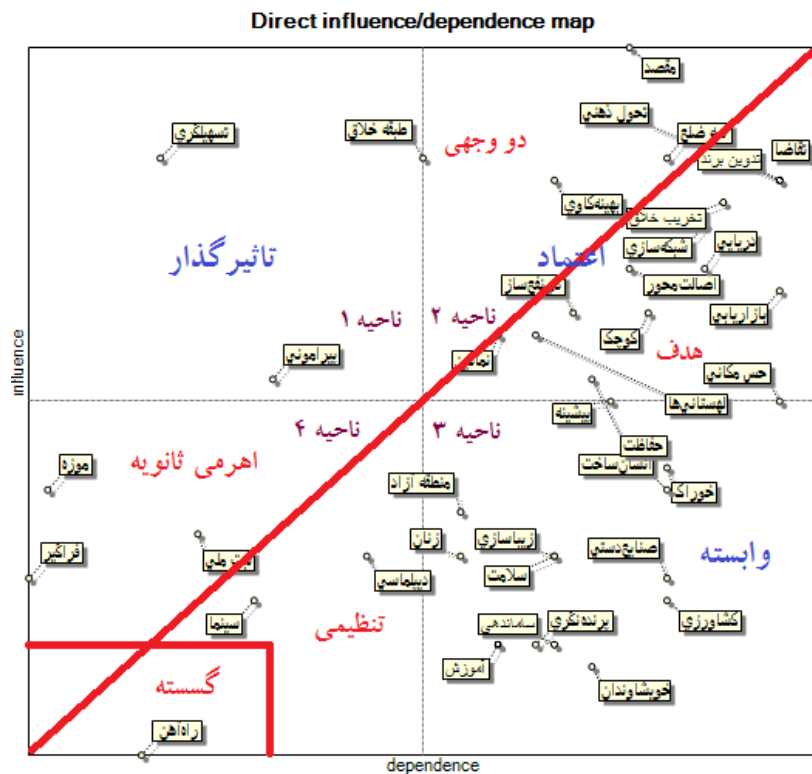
Direct influence/dependence map

مقصد
تحول ذهنی
رفع ضلع
تقاضا
تدوین برند
تسهیلگری
طبقه خلاق
دو وجهی
بهینه‌کاوی
تخریب خلاق
شبکه‌سازی
بازیابی
تاثیرگذار
اعتماد
اصالت‌محور
منفعت‌ساز
بازاریابی
ناحیه ۱
ناحیه ۲
کوچک
پیرامونی
هدف
تمامیت
حس مکانی
influence
لهستانی‌ها
پیشینه
ناحیه ۴
ناحیه ۳
حفاظت
انسان‌ساخت
موزه
اهرمی ثانویه
خوراک
منطقه آزاد
زبان
زیباسازی
فراگیر
بین‌المللی
صنایع‌دستی
وابسته
سلامت
دیپلماسی
سینما
تنظیمی
برندنگری
ساماندهی
کشاورزی
آموزش
گسسته
خویشاوندان
راه‌آهن
dependence